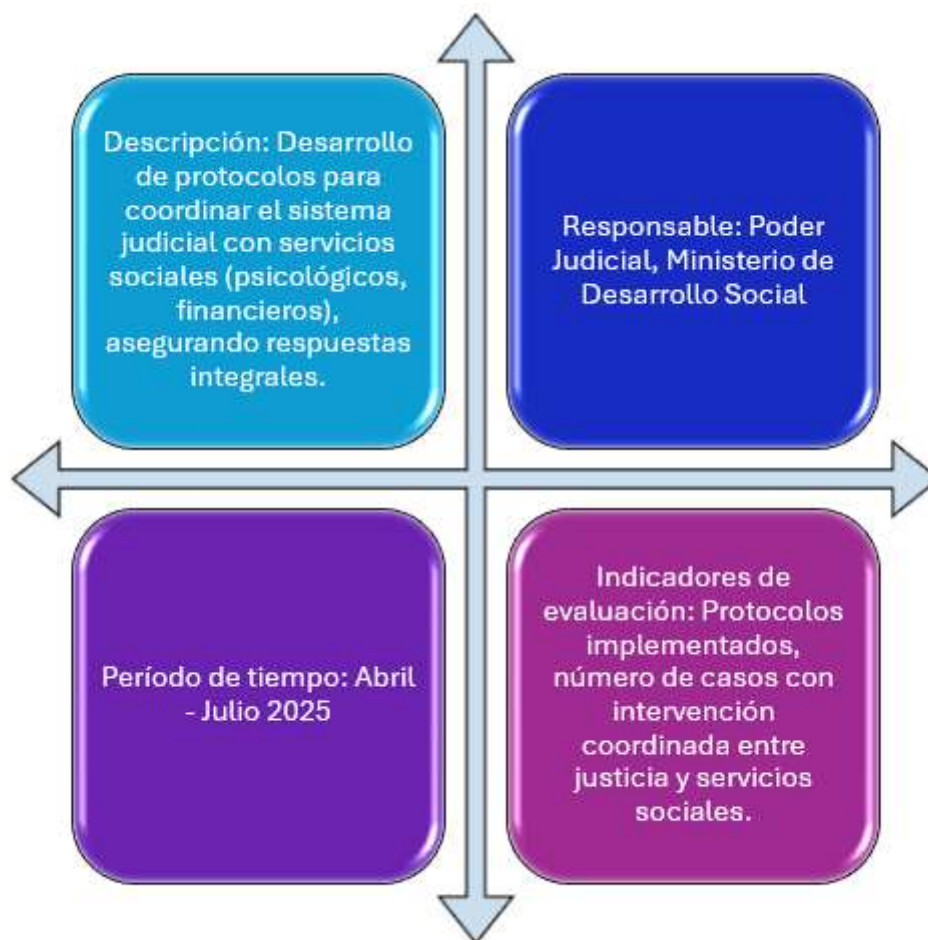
Descripción: Desarrollo de protocolos para coordinar el sistema judicial con servicios sociales (psicológicos, financieros), asegurando respuestas integrales.

Responsable: Poder Judicial, Ministerio de Desarrollo Social

Período de tiempo: Abril - Julio 2025

Indicadores de evaluación: Protocolos implementados, número de casos con intervención coordinada entre justicia y servicios sociales.